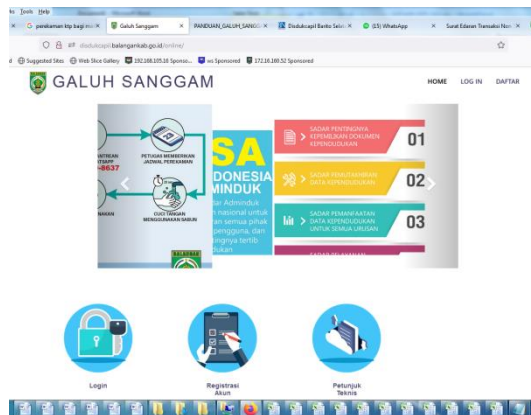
ks Tools Help

perekaman ktp bagi m × Galuh Sanggam × PANDUAN_GALUH_SANGG × Disdukcapil Banko Selas × (15) WhatsApp × Surat Edaran Transaksi Non ×

disdukcapil.balangankab.go.id/online/

Suggested Sites Web Slice Gallery 192.168.105.10 Sponso... vo Sponsored 172.16.160.52 Sponsored

GALUH SANGGAM

HOME LOG IN DAFTAR

PETUGAS MEMBERIKAN JADWAL PEREKAMAN

-8637

CUCI TANGAN MENGGUNAKAN SABUN

SA

DONESIA MINDUK

SADAR PENTINGNYA KEPEMILIKAN DOKUMEN KEPENDUDUKAN 01

SADAR PEMUTAKHIRAN DATA KEPENDUDUKAN 02

SADAR PEMANFAATAN DATA KEPENDUDUKAN UNTUK SEMUA URUSAN 03

Login

Registrasi Akun

Petunjuk Teknis